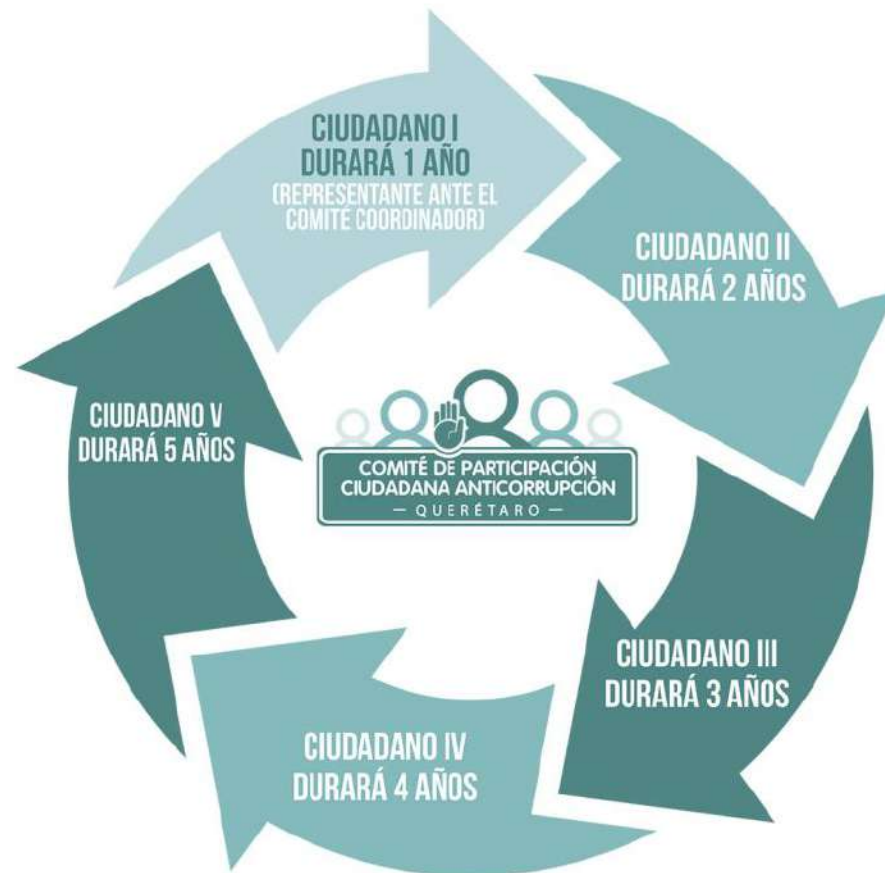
CIUDADANO I
DURARÁ 1 AÑO
(REPRESENTANTE ANTE EL COMITE COORDINADOR)

CIUDADANO II
DURARÁ 2 AÑOS

CIUDADANO III
DURARÁ 3 AÑOS

CIUDADANO IV
DURARÁ 4 AÑOS

CIUDADANO V
DURARÁ 5 AÑOS

COMITÉ DE PARTICIPACIÓN CIUDADANA ANTICORRUPCIÓN
— QUERÉTARO —